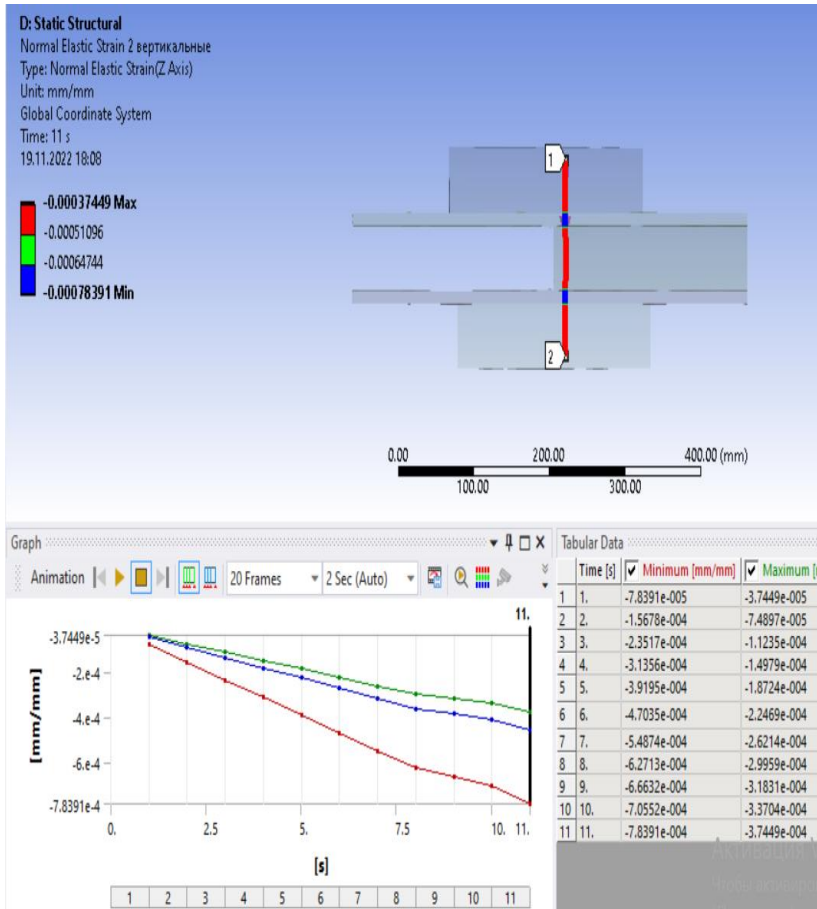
D: Static Structural
Normal Elastic Strain 2 вертикальные
Type: Normal Elastic Strain(Z Axis)
Unit: mm/mm
Global Coordinate System
Time: 11 s
19.11.2022 18:08

-0.00037449 Max
-0.00051096
-0.00064744
-0.00078391 Min

1
2

0.00
200.00
400.00 (mm)
100.00
300.00

Graph
Animation
20 Frames
2 Sec (Auto)

11.
-3.7449e-5
-2.e-4
-4.e-4
-6.e-4
-7.8391e-4
[mm/mm]
0.
2.5
5.
7.5
10.
11.
[s]

| 1 | 2 | 3 | 4 | 5 | 6 | 7 | 8 | 9 | 10 | 11 |
|---|---|---|---|---|---|---|---|---|---|---|

Tabular Data

| | Time [s] | Minimum [mm/mm] | Maximum [ |
|---|---|---|---|
| 1 | 1. | -7.8391e-005 | -3.7449e-005 |
| 2 | 2. | -1.5678e-004 | -7.4897e-005 |
| 3 | 3. | -2.3517e-004 | -1.1235e-004 |
| 4 | 4. | -3.1356e-004 | -1.4979e-004 |
| 5 | 5. | -3.9195e-004 | -1.8724e-004 |
| 6 | 6. | -4.7035e-004 | -2.2469e-004 |
| 7 | 7. | -5.4874e-004 | -2.6214e-004 |
| 8 | 8. | -6.2713e-004 | -2.9959e-004 |
| 9 | 9. | -6.6632e-004 | -3.1831e-004 |
| 10 | 10. | -7.0552e-004 | -3.3704e-004 |
| 11 | 11. | -7.8391e-004 | -3.7449e-004 |

Активация
Чтобы активиро